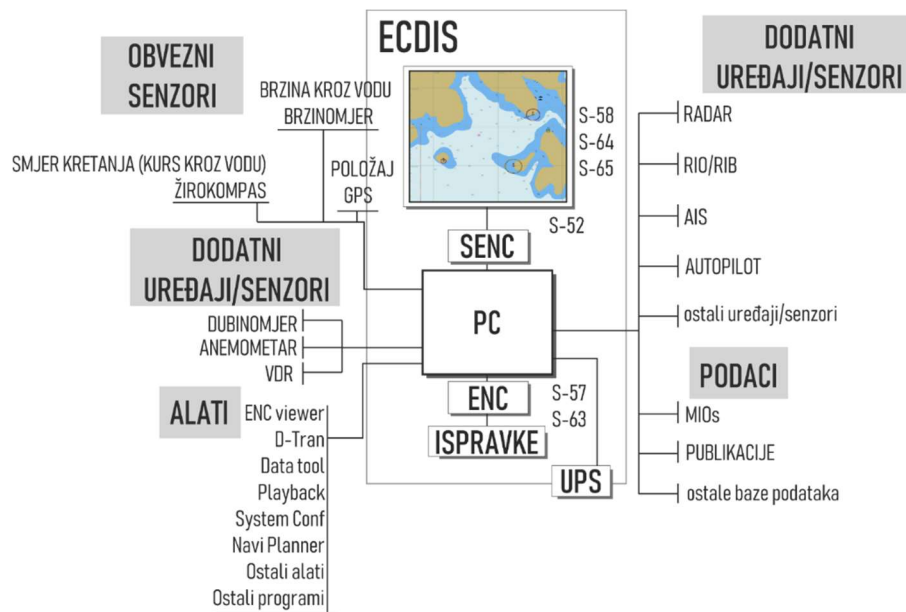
ECDIS

OBVEZNI SENZORI

BRZINA KROZ VODU
BRZINOMJER

SMJER KRETANJA (KURS KROZ VODU)
ŽIROKOMPAS

POLOŽAJ
GPS

S-58
S-64
S-65

S-52

SENC

DODATNI UREĐAJI/SENZORI

DUBINOMJER
ANEMOMETAR
VDR

PC

ENC

S-57
S-63

ISPRAVKE

UPS

ALATI

ENC viewer
D-Tran
Data tool
Playback
System Conf
Navi Planner
Ostali alati
Ostali programi

DODATNI UREĐAJI/SENZORI

RADAR
RIO/RIB
AIS
AUTOPILOT
ostali uređaji/senzori

PODACI

MIOs
PUBLIKACIJE
ostale baze podataka